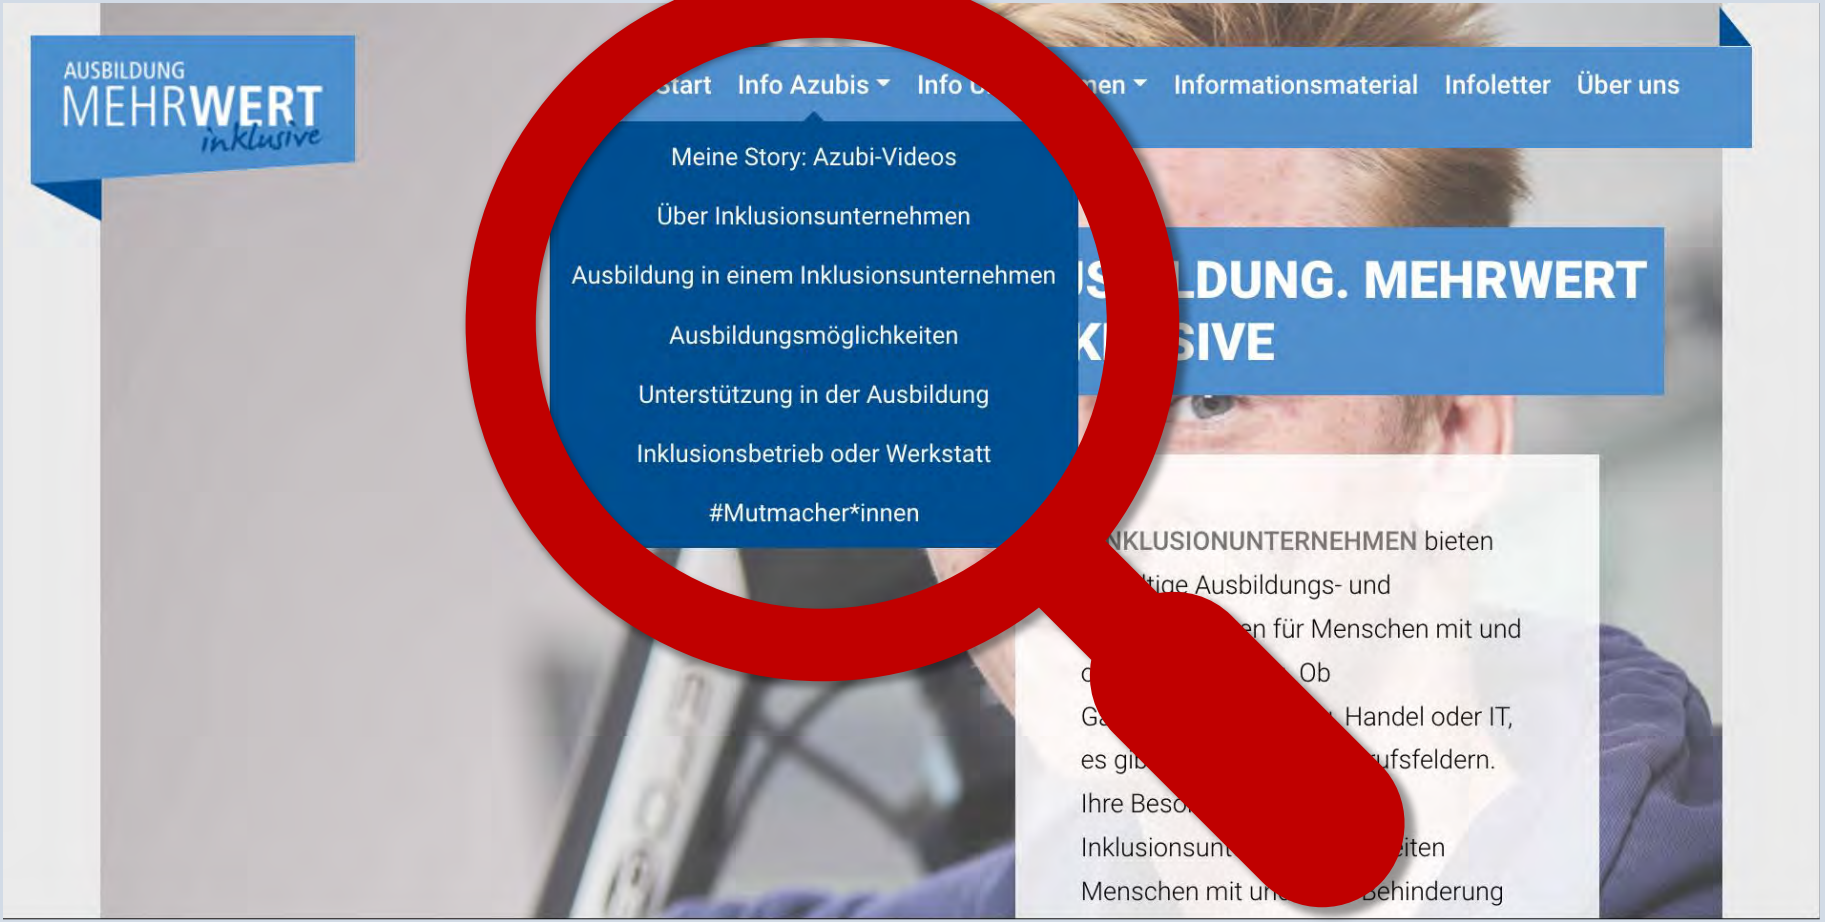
AUSBILDUNG MEHRWERT inklusive

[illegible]tart Info Azubis Info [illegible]en Informationsmaterial Infoletter Über uns

Meine Story: Azubi-Videos

Über Inklusionsunternehmen

Ausbildung in einem Inklusionsunternehmen

Ausbildungsmöglichkeiten

Unterstützung in der Ausbildung

Inklusionsbetrieb oder Werkstatt

#Mutmacher*innen

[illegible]S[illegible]LDUNG. MEHRWERT K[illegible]SIVE

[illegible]NKLUSIONUNTERNEHMEN bieten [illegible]tige Ausbildungs- und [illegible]en für Menschen mit und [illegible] Ob G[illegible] Handel oder IT, es gi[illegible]ufsfeldern. Ihre Beso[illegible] Inklusionsun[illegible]iten Menschen mit u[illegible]Behinderung